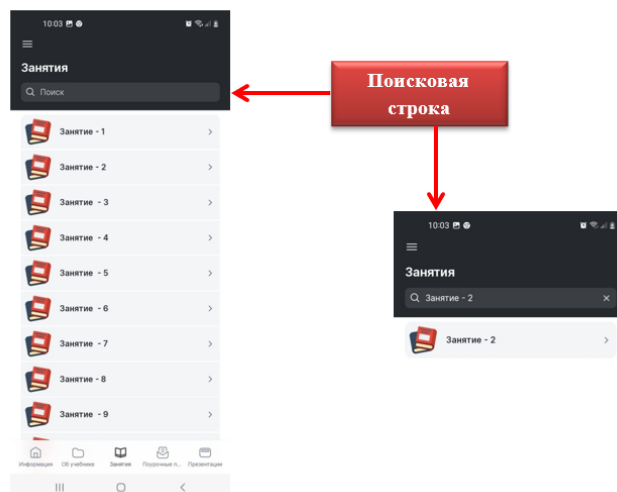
10:03

Занятия

Поиск

Занятие - 1

Занятие - 2

Занятие - 3

Занятие - 4

Занятие - 5

Занятие - 6

Занятие - 7

Занятие - 8

Занятие - 9

Информация | Об учебнике | Занятия | Поурочные п... | Презентации

Поисковая строка

10:03

Занятия

Занятие - 2

Занятие - 2